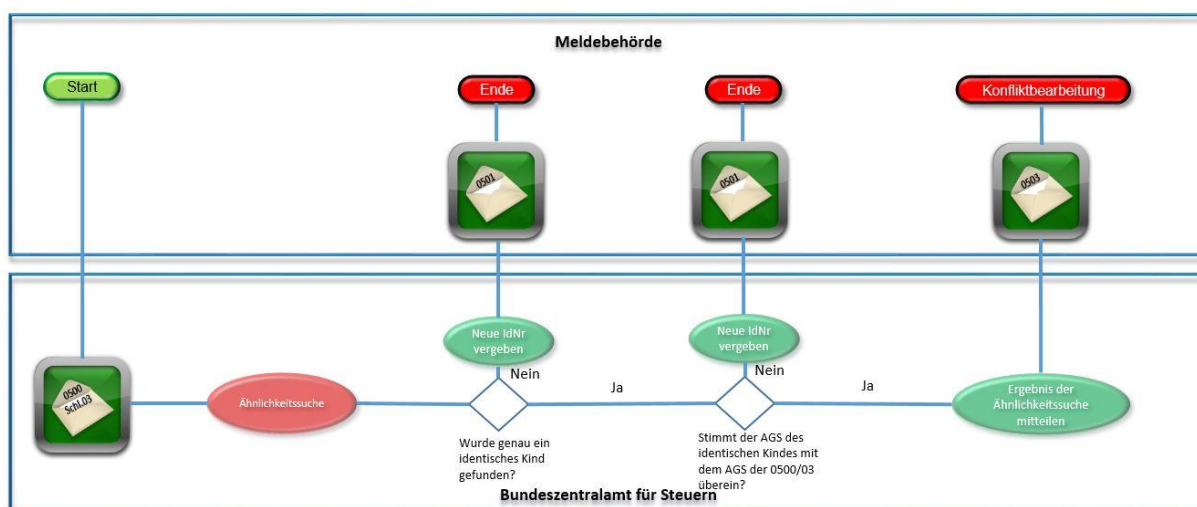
Meldebehörde

Start

Ende

0501

Ende

0501

Konfliktbearbeitung

0503

0500
Schl.03

Ähnlichkeitssuche

Neue IdNr vergeben

Nein

Wurde genau ein identisches Kind gefunden?

Ja

Neue IdNr vergeben

Nein

Stimmt der AGS des identischen Kindes mit dem AGS der 0500/03 überein?

Ja

Ergebnis der Ähnlichkeitssuche mitteilen

Bundeszentralamt für Steuern